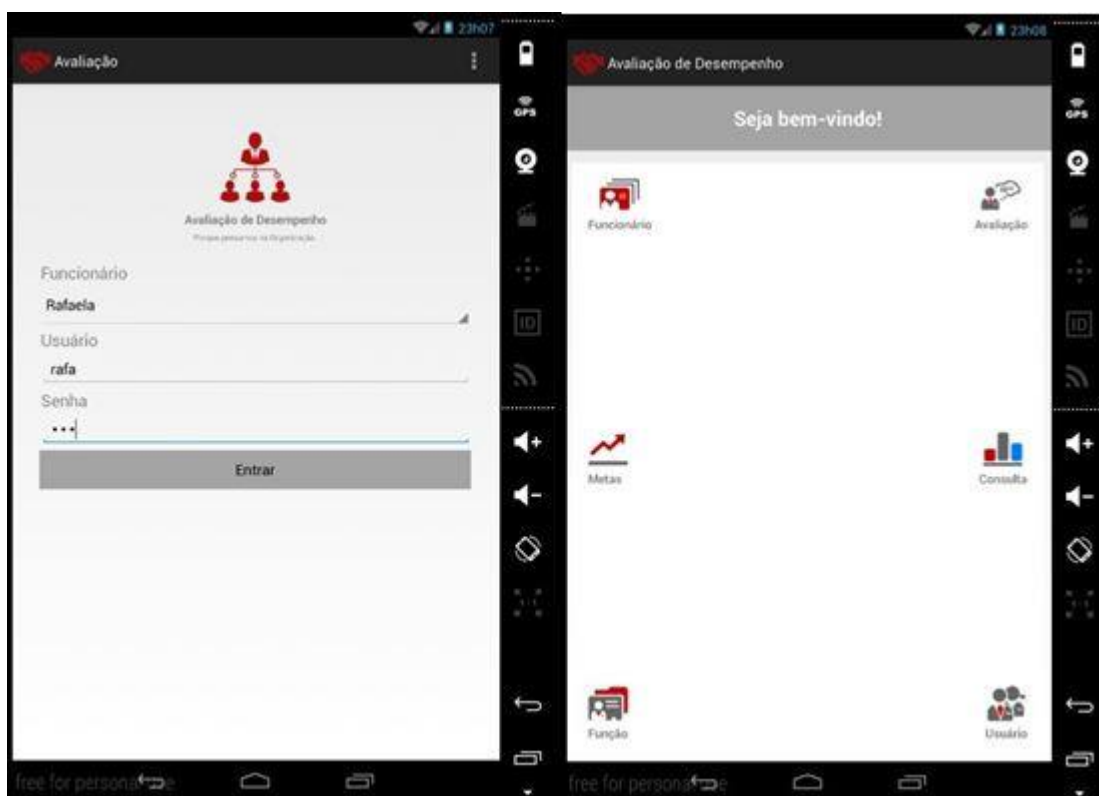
23h07

Avaliação

Avaliação de Desempenho

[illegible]

Funcionário

Rafaela

Usuário

rafa

Senha

•••

Entrar

free for persona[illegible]e

GPS

ID

23h08

Avaliação de Desempenho

Seja bem-vindo!

Funcionário

Avaliação

Metas

Consulta

Função

Usuário

free for persona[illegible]e

GPS

ID